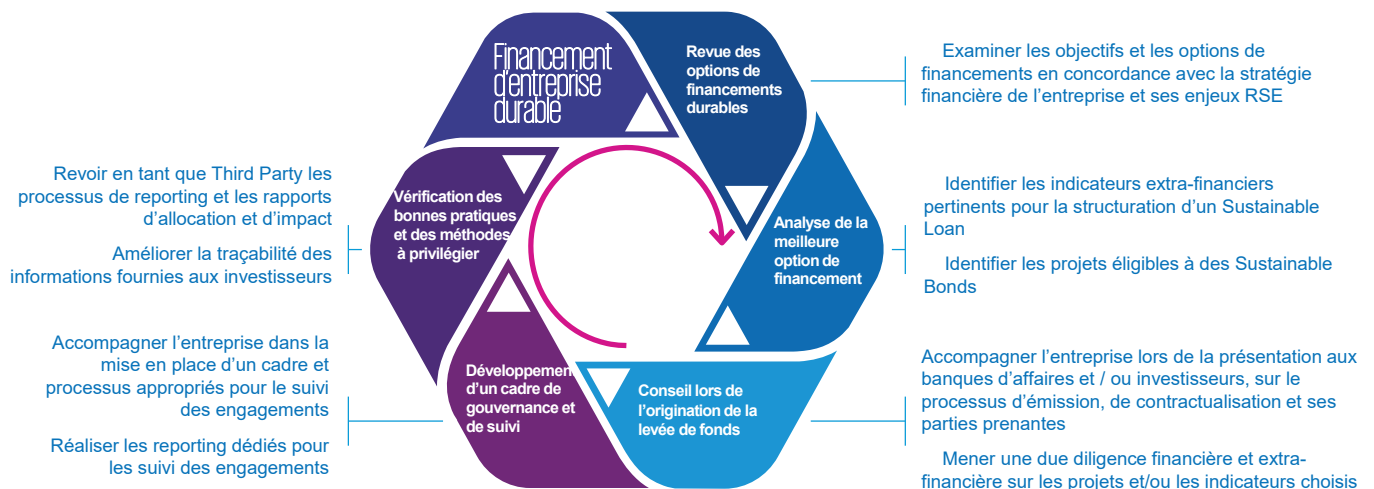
Financement d'entreprise durable

Revue des options de financements durables

Examiner les objectifs et les options de financements en concordance avec la stratégie financière de l'entreprise et ses enjeux RSE

Analyse de la meilleure option de financement

Identifier les indicateurs extra-financiers pertinents pour la structuration d'un Sustainable Loan

Identifier les projets éligibles à des Sustainable Bonds

Conseil lors de l'origination de la levée de fonds

Accompagner l'entreprise lors de la présentation aux banques d'affaires et / ou investisseurs, sur le processus d'émission, de contractualisation et ses parties prenantes

Mener une due diligence financière et extra-financière sur les projets et/ou les indicateurs choisis

Développement d'un cadre de gouvernance et de suivi

Accompagner l'entreprise dans la mise en place d'un cadre et processus appropriés pour le suivi des engagements

Réaliser les reporting dédiés pour les suivi des engagements

Vérification des bonnes pratiques et des méthodes à privilégier

Revoir en tant que Third Party les processus de reporting et les rapports d'allocation et d'impact

Améliorer la traçabilité des informations fournies aux investisseurs